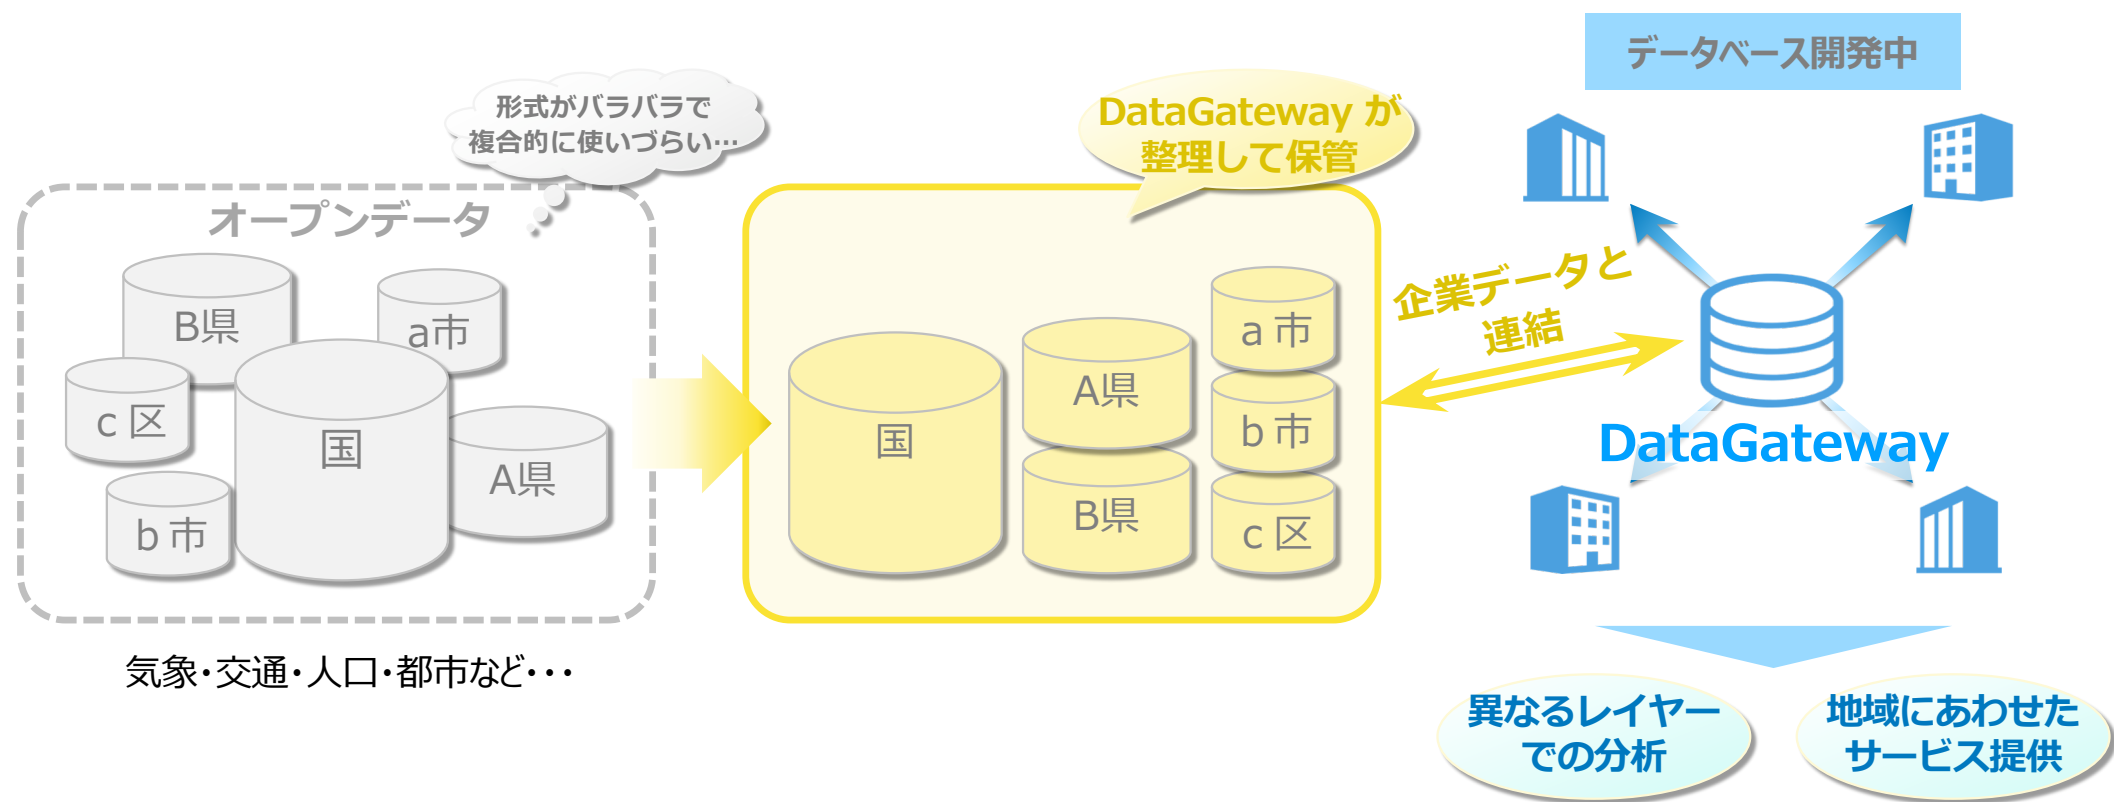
形式がバラバラで
複合的に使いづらい…

オープンデータ

B県

a市

c 区

国

A県

b 市

気象・交通・人口・都市など・・・

DataGateway が
整理して保管

国

A県

B県

a 市

b 市

c 区

企業データと
連結

データベース開発中

DataGateway

異なるレイヤー
での分析

地域にあわせた
サービス提供